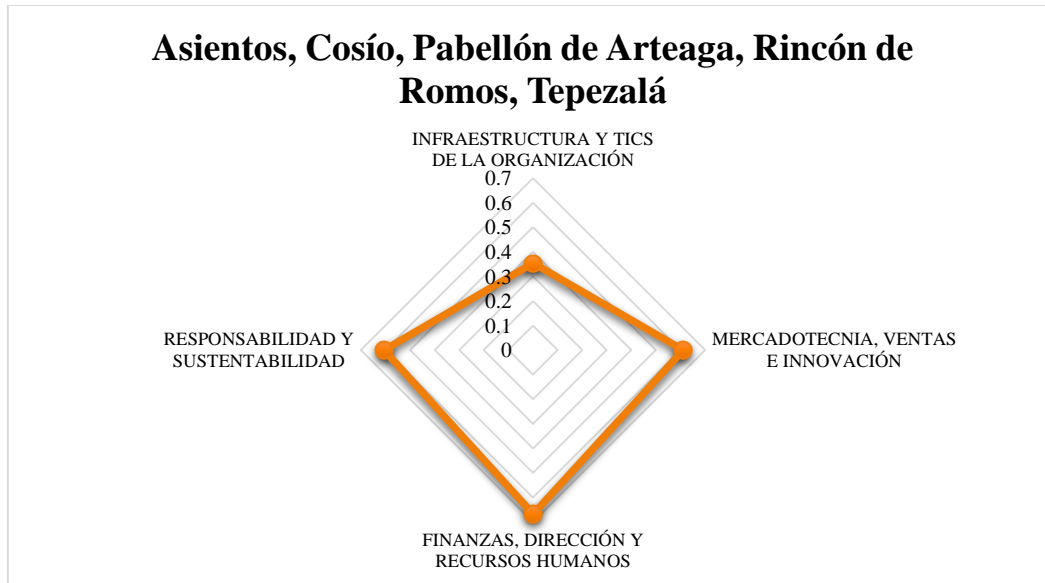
Asientos, Cosío, Pabellón de Arteaga, Rincón de Romos, Tepezalá

INFRAESTRUCTURA Y TICS DE LA ORGANIZACIÓN

0.7
0.6
0.5
0.4
0.3
0.2
0.1
0

MERCADOTECNIA, VENTAS E INNOVACIÓN

FINANZAS, DIRECCIÓN Y RECURSOS HUMANOS

RESPONSABILIDAD Y SUSTENTABILIDAD